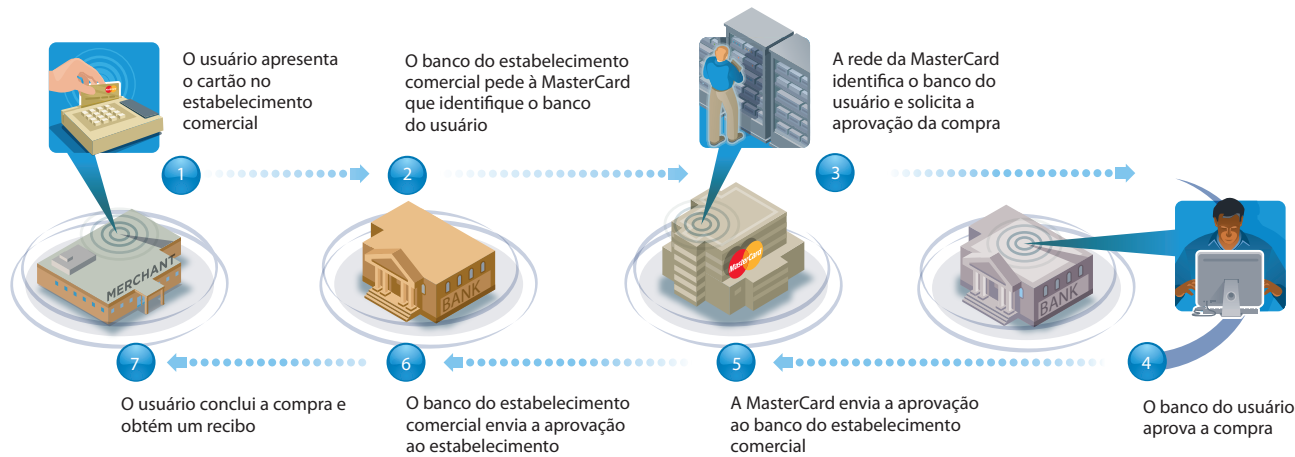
O usuário apresenta o cartão no estabelecimento comercial

O banco do estabelecimento comercial pede à MasterCard que identifique o banco do usuário

A rede da MasterCard identifica o banco do usuário e solicita a aprovação da compra

1

2

3

MERCHANT

BANK

MasterCard

BANK

4

5

6

7

O usuário conclui a compra e obtém um recibo

O banco do estabelecimento comercial envia a aprovação ao estabelecimento

A MasterCard envia a aprovação ao banco do estabelecimento comercial

O banco do usuário aprova a compra